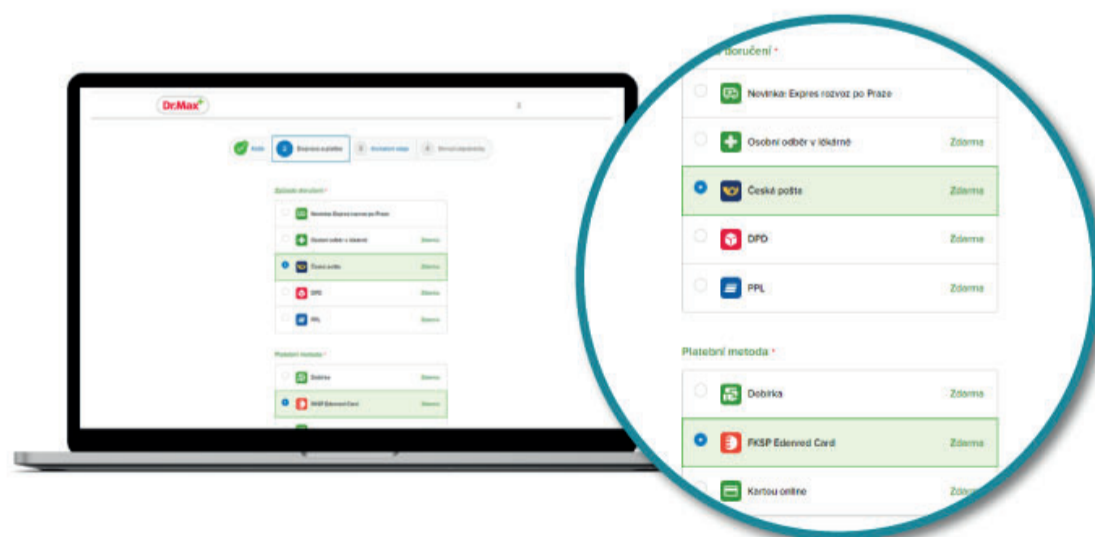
Dr.Max

Košík
2 Doprava a platba
3 Doručovací údaje
4 Shrnutí objednávky

Způsob doručení *
Novinka: Expres rozvoz po Praze
Osobní odběr v lékárně Zdarma
České pošte Zdarma
DPD Zdarma
PPL Zdarma

Platební metoda *
Dobírka Zdarma
FKSP Edenred Card Zdarma

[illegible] doručení *
Novinka: Expres rozvoz po Praze
Osobní odběr v lékárně Zdarma
České pošte Zdarma
DPD Zdarma
PPL Zdarma

Platební metoda *
Dobírka Zdarma
FKSP Edenred Card Zdarma
Kartou online Zdar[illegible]